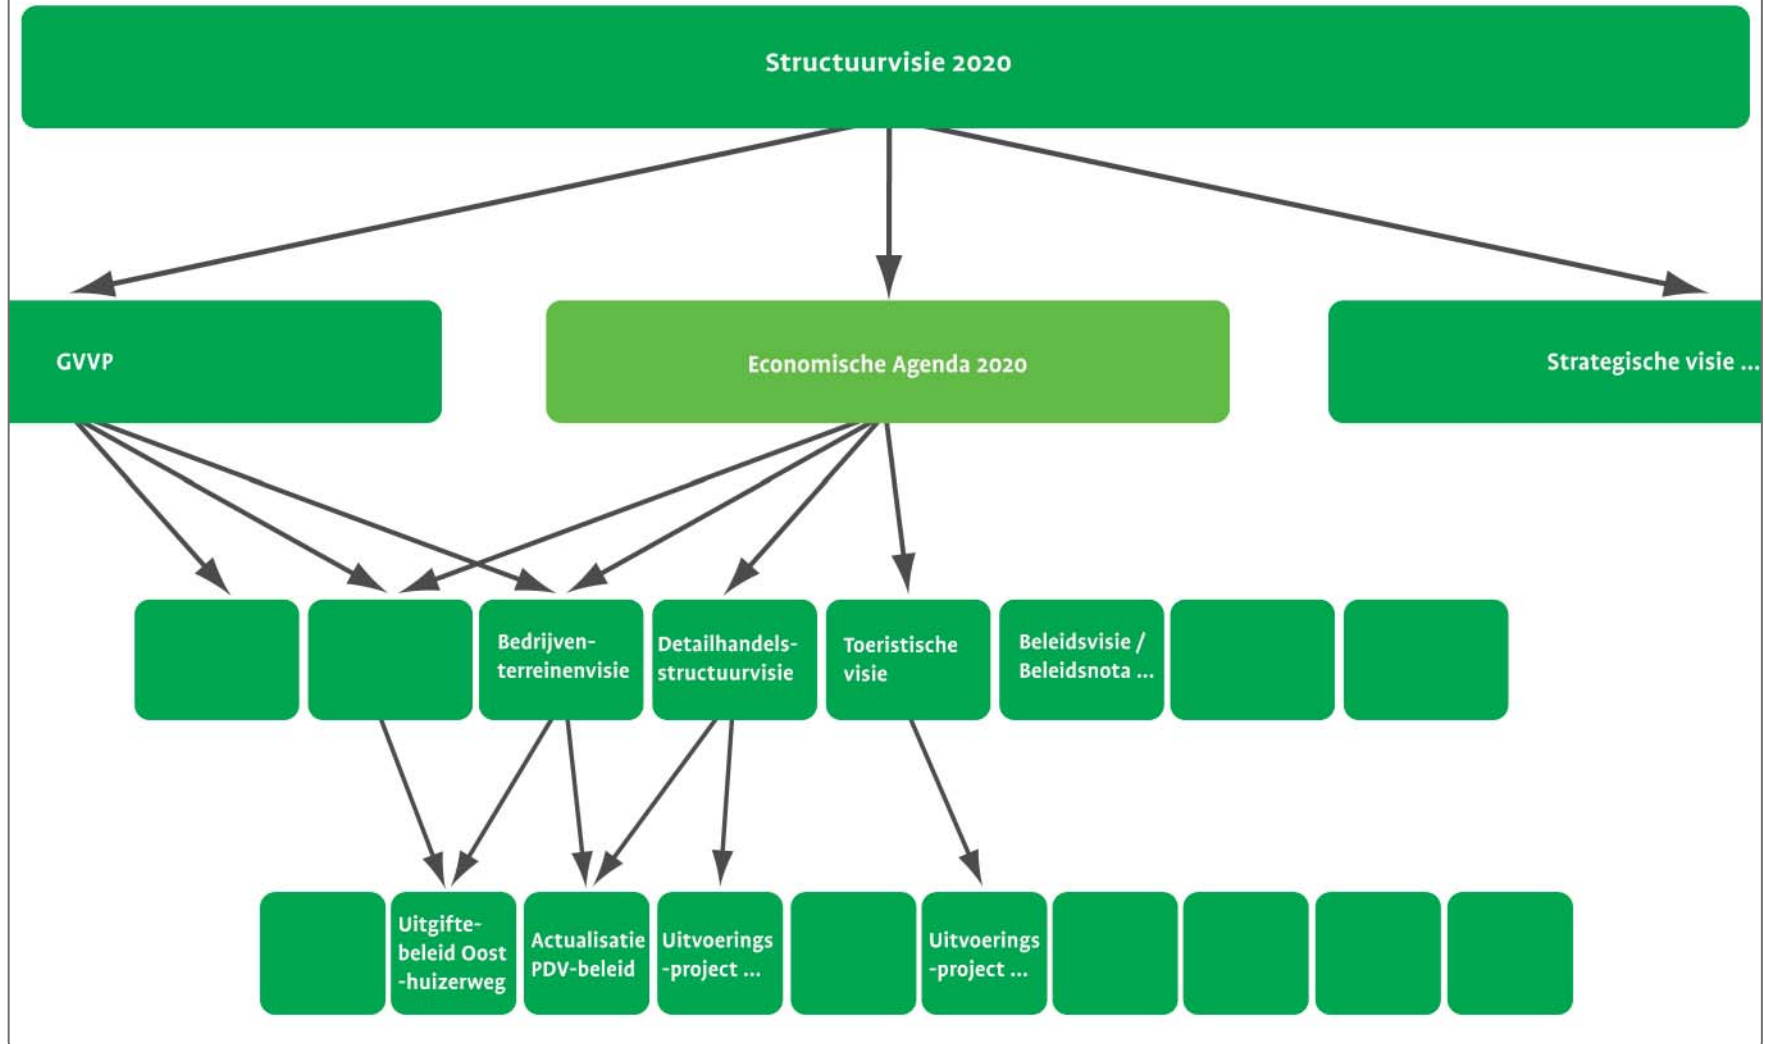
Structuurvisie 2020

GVVP

Economische Agenda 2020

Strategische visie ...

Bedrijventerreinenvisie

Detailhandelsstructuurvisie

Toeristische visie

Beleidsvisie / Beleidsnota ...

Uitgiftebeleid Oost-huizerweg

Actualisatie PDV-beleid

Uitvoerings-project ...

Uitvoerings-project ...